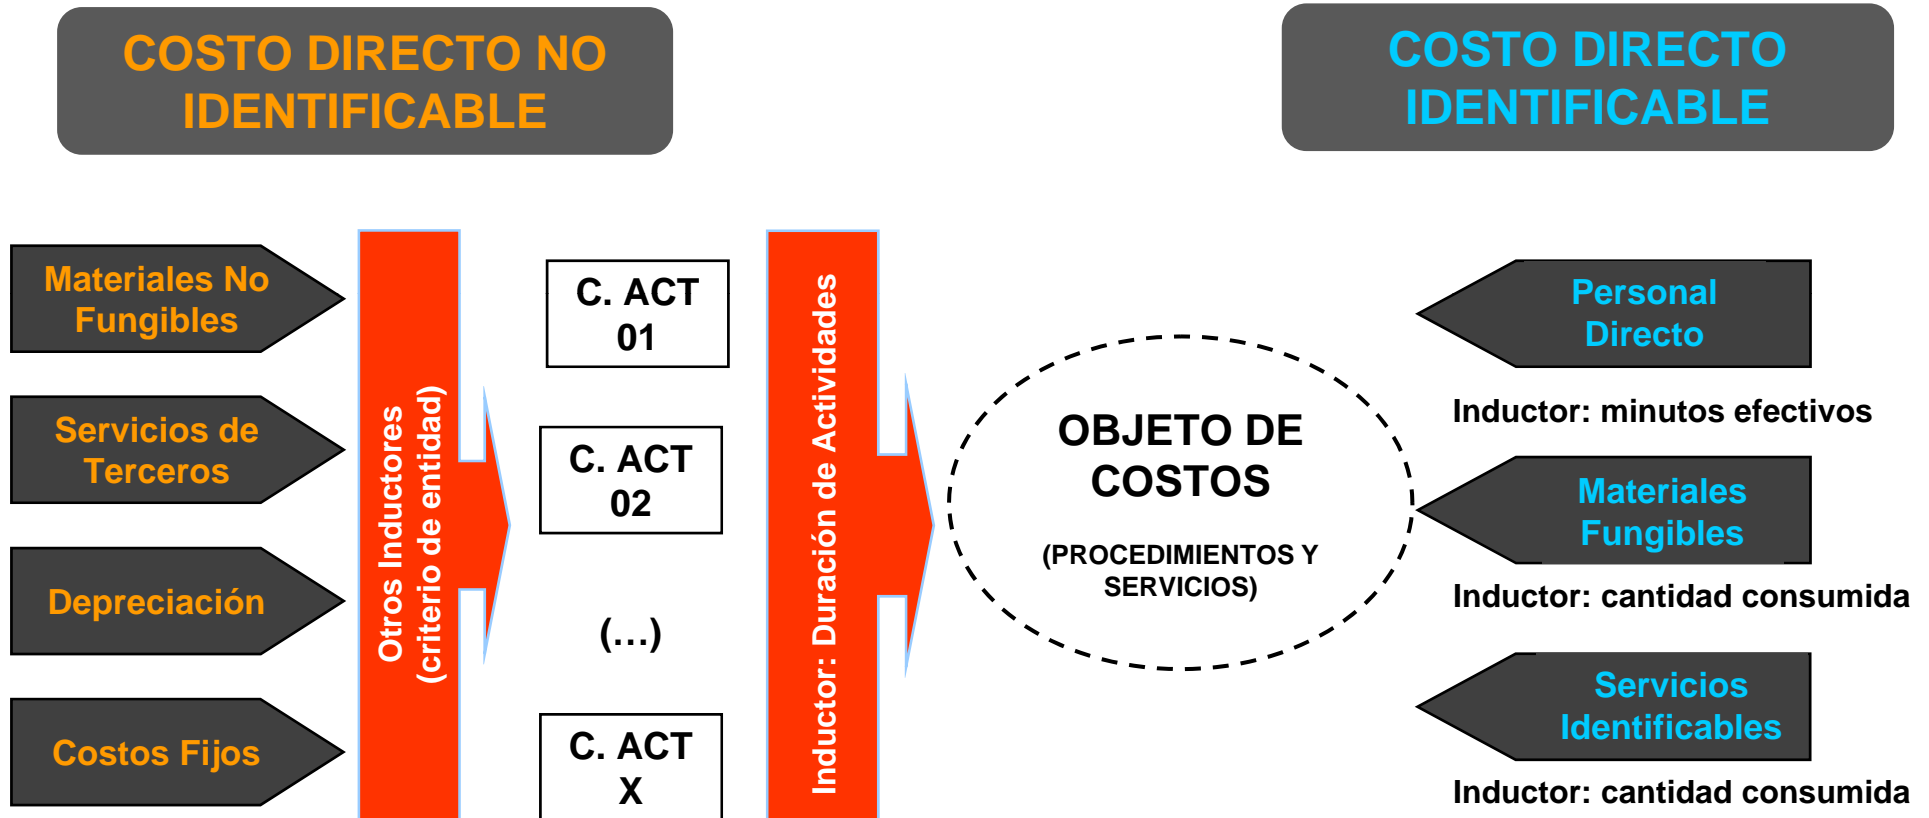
COSTO DIRECTO NO IDENTIFICABLE

COSTO DIRECTO IDENTIFICABLE

Materiales No Fungibles

Servicios de Terceros

Depreciación

Costos Fijos

Otros Inductores (criterio de entidad)

C. ACT 01

C. ACT 02

(...)

C. ACT X

Inductor: Duración de Actividades

OBJETO DE COSTOS

(PROCEDIMIENTOS Y SERVICIOS)

Personal Directo

Inductor: minutos efectivos

Materiales Fungibles

Inductor: cantidad consumida

Servicios Identificables

Inductor: cantidad consumida